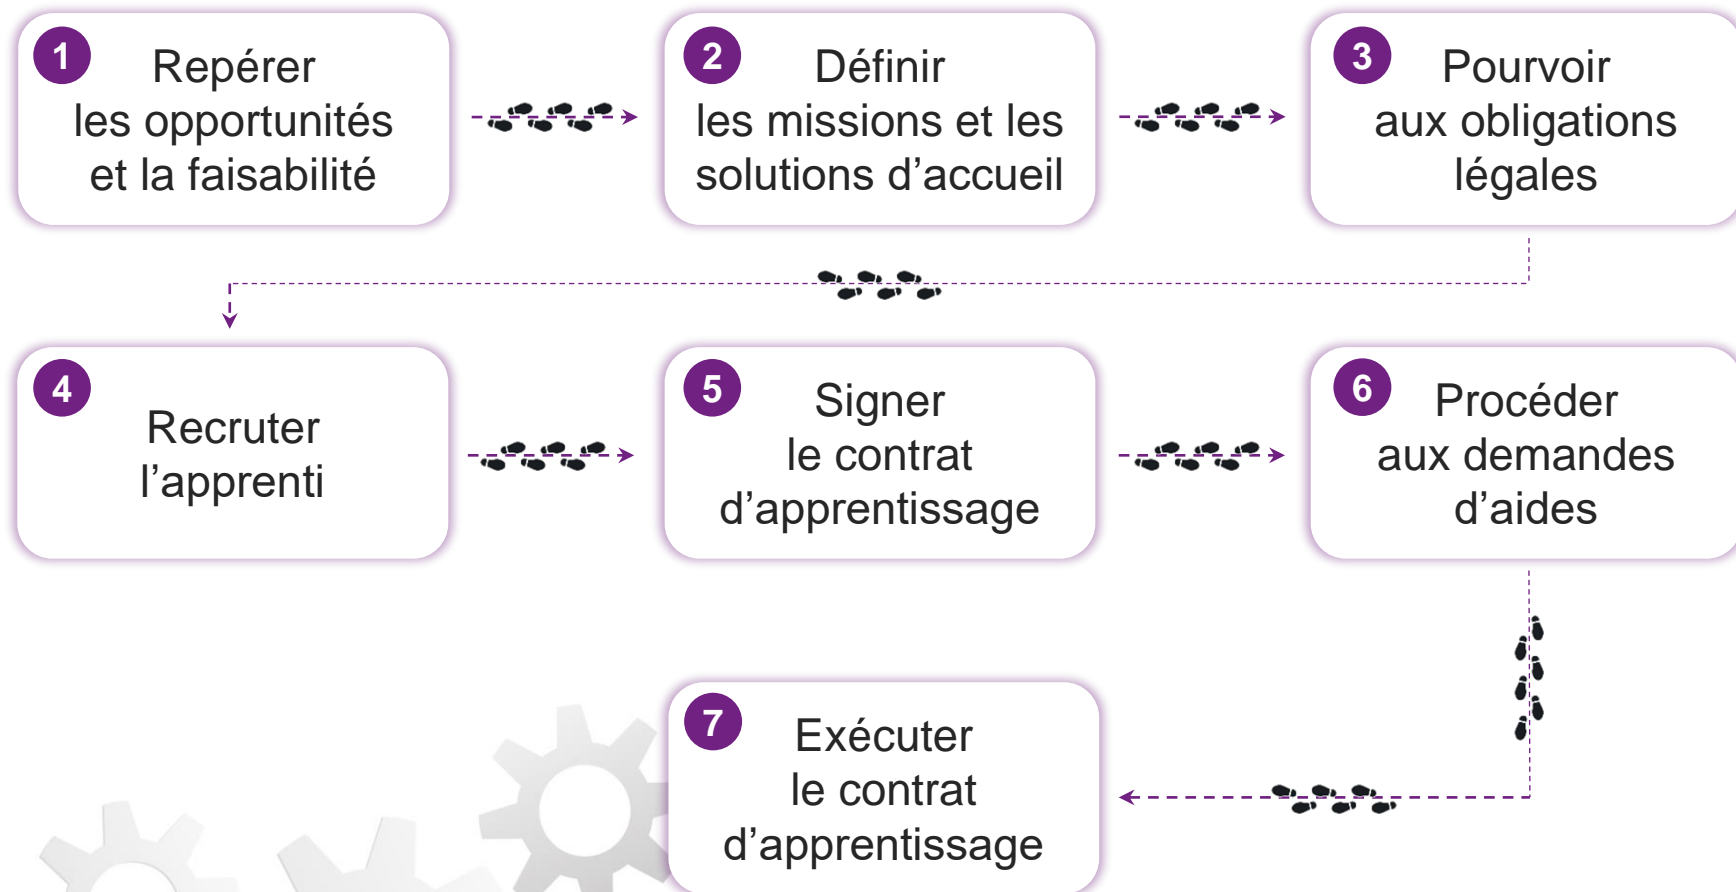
1 Repérer les opportunités et la faisabilité

2 Définir les missions et les solutions d’accueil

3 Pourvoir aux obligations légales

4 Recruter l’apprenti

5 Signer le contrat d’apprentissage

6 Procéder aux demandes d’aides

7 Exécuter le contrat d’apprentissage